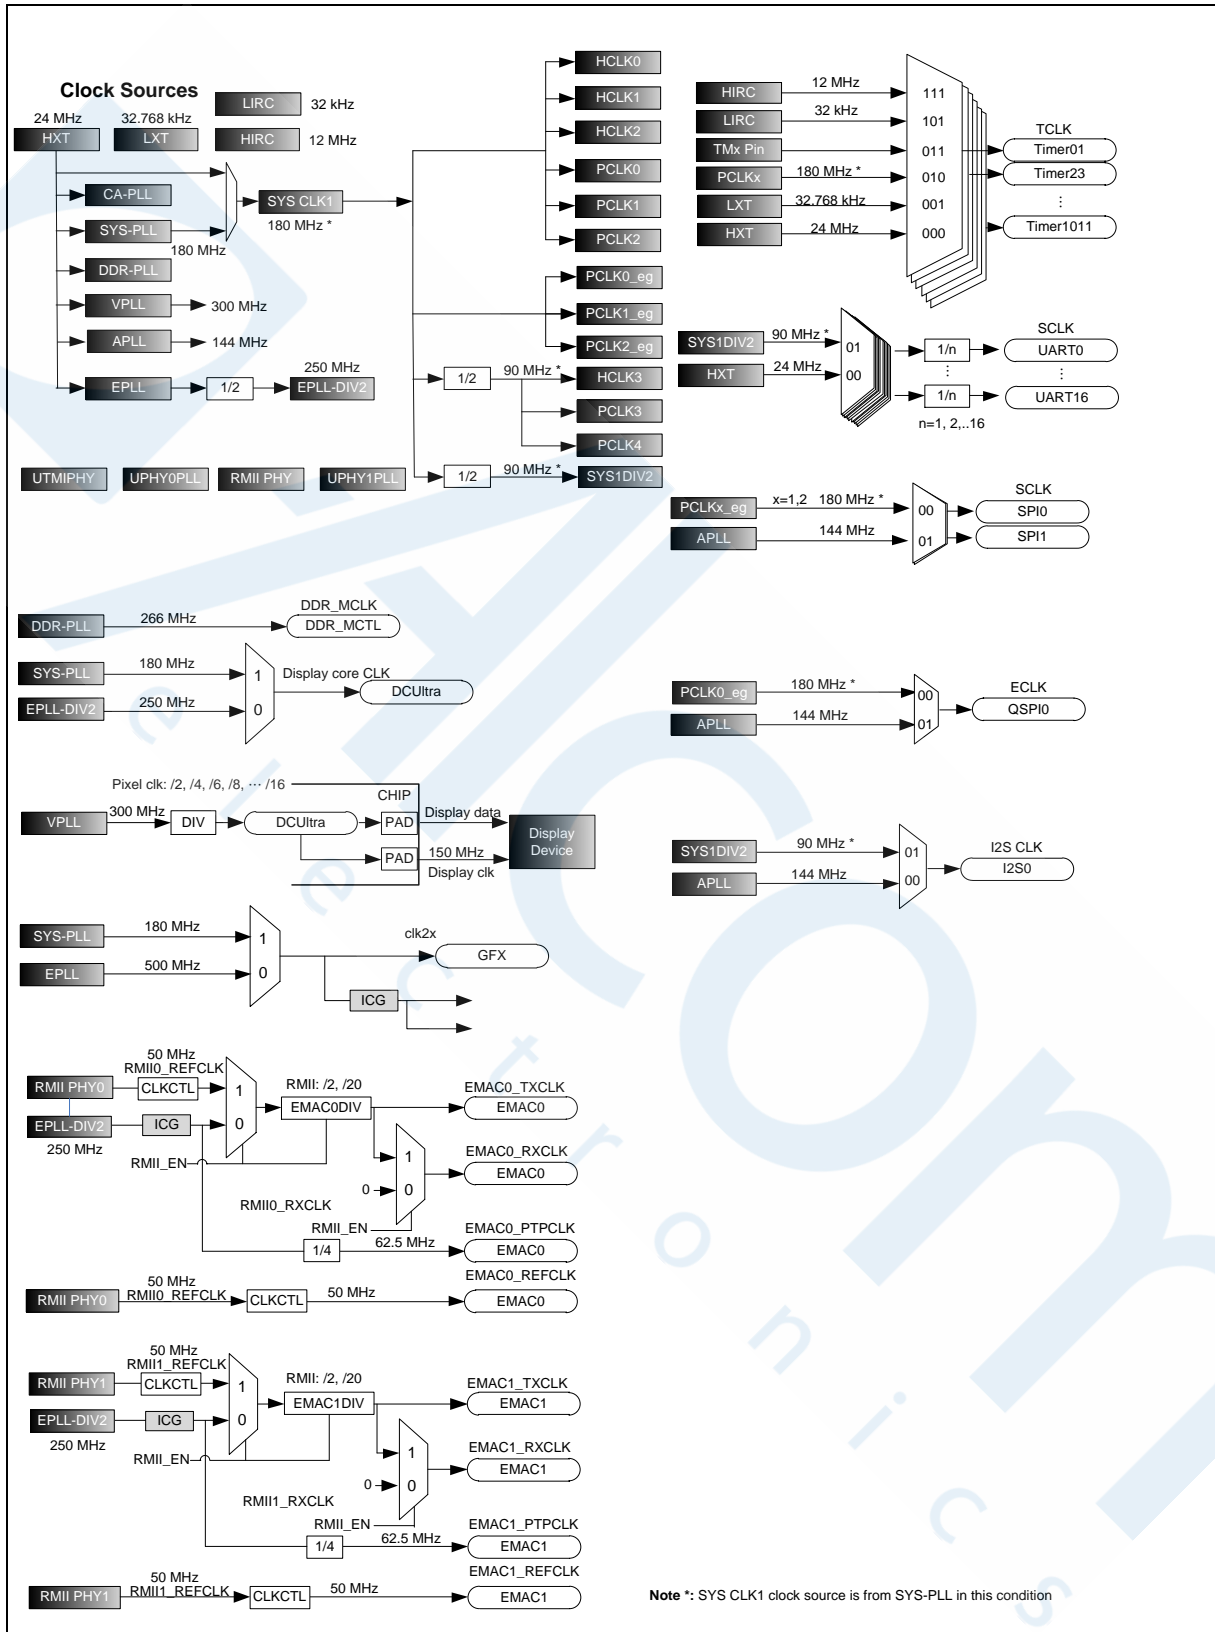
Clock Sources

LIRC 32 kHz

24 MHz HXT

32.768 kHz LXT

HIRC 12 MHz

CA-PLL

SYS-PLL

180 MHz

SYS CLK1

180 MHz *

DDR-PLL

VPLL 300 MHz

APLL 144 MHz

250 MHz

EPLL 1/2 EPLL-DIV2

UTMIPHY UPHY0PLL RMII PHY UPHY1PLL

HCLK0
HCLK1
HCLK2
PCLK0
PCLK1
PCLK2
PCLK0_eg
PCLK1_eg
PCLK2_eg

1/2 90 MHz * HCLK3
PCLK3
PCLK4

1/2 90 MHz * SYS1DIV2

HIRC 12 MHz 111
LIRC 32 kHz 101
TMx Pin 011
PCLKx 180 MHz * 010
LXT 32.768 kHz 001
HXT 24 MHz 000

TCLK
Timer01
Timer23
⋮
Timer1011

SYS1DIV2 90 MHz * 01
HXT 24 MHz 00

1/n
⋮
1/n
n=1, 2,..16

SCLK
UART0
⋮
UART16

PCLKx_eg x=1,2 180 MHz * 00
APLL 144 MHz 01

SCLK
SPI0
SPI1

DDR-PLL 266 MHz DDR_MCLK DDR_MCTL

SYS-PLL 180 MHz 1
EPLL-DIV2 250 MHz 0
Display core CLK
DCUltra

PCLK0_eg 180 MHz * 00
APLL 144 MHz 01
ECLK
QSPI0

Pixel clk: /2, /4, /6, /8, ··· /16
CHIP
VPLL 300 MHz DIV DCUltra PAD Display data
PAD 150 MHz Display clk
Display Device

SYS1DIV2 90 MHz * 01
APLL 144 MHz 00
I2S CLK
I2S0

SYS-PLL 180 MHz 1
EPLL 500 MHz 0
clk2x
GFX
ICG

50 MHz
RMII0_REFCLK
RMII PHY0 CLKCTL 1
EPLL-DIV2 ICG 0
250 MHz
RMII: /2, /20
EMAC0DIV
EMAC0_TXCLK
EMAC0
RMII_EN
1
0 0
EMAC0_RXCLK
EMAC0
RMII0_RXCLK
RMII_EN
1/4 62.5 MHz
EMAC0_PTPCLK
EMAC0
50 MHz
RMII PHY0 RMII0_REFCLK CLKCTL 50 MHz
EMAC0_REFCLK
EMAC0

50 MHz
RMII1_REFCLK
RMII PHY1 CLKCTL 1
EPLL-DIV2 ICG 0
250 MHz
RMII: /2, /20
EMAC1DIV
EMAC1_TXCLK
EMAC1
RMII_EN
1
0 0
EMAC1_RXCLK
EMAC1
RMII1_RXCLK
RMII_EN
1/4 62.5 MHz
EMAC1_PTPCLK
EMAC1
50 MHz
RMII PHY1 RMII1_REFCLK CLKCTL 50 MHz
EMAC1_REFCLK
EMAC1

Note *: SYS CLK1 clock source is from SYS-PLL in this condition